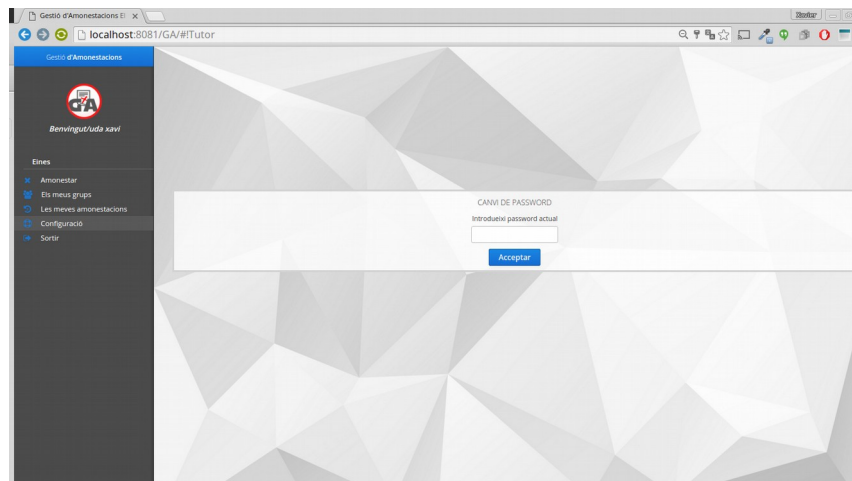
Gestió d'Amonestacions E ×

Xavier

localhost:8081/GA/#!Tutor

Gestió d'Amonestacions

GA

Benvingut/uda xavi

Eines

Amonestar

Els meus grups

Les meves amonestacions

Configuració

Sortir

CANVI DE PASSWORD

Introdueixi password actual

Acceptar